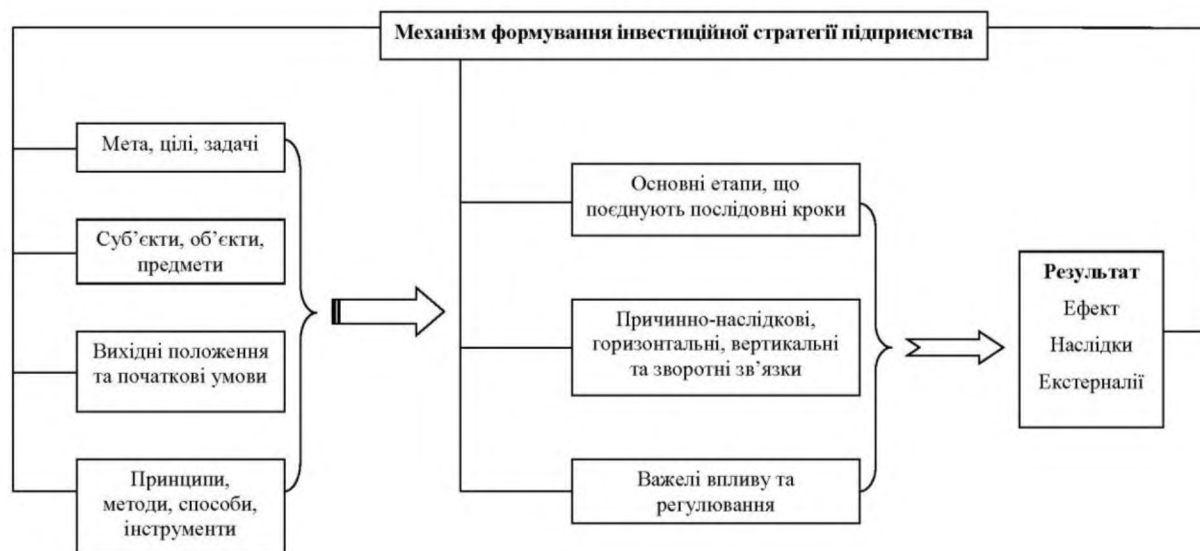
Механізм формування інвестиційної стратегії підприємства

Мета, цілі, задачі

Суб'єкти, об'єкти, предмети

Вихідні положення та початкові умови

Принципи, методи, способи, інструменти

Основні етапи, що поєднують послідовні кроки

Причинно-наслідкові, горизонтальні, вертикальні та зворотні зв'язки

Важелі впливу та регулювання

Результат
Ефект
Наслідки
Екстерналії